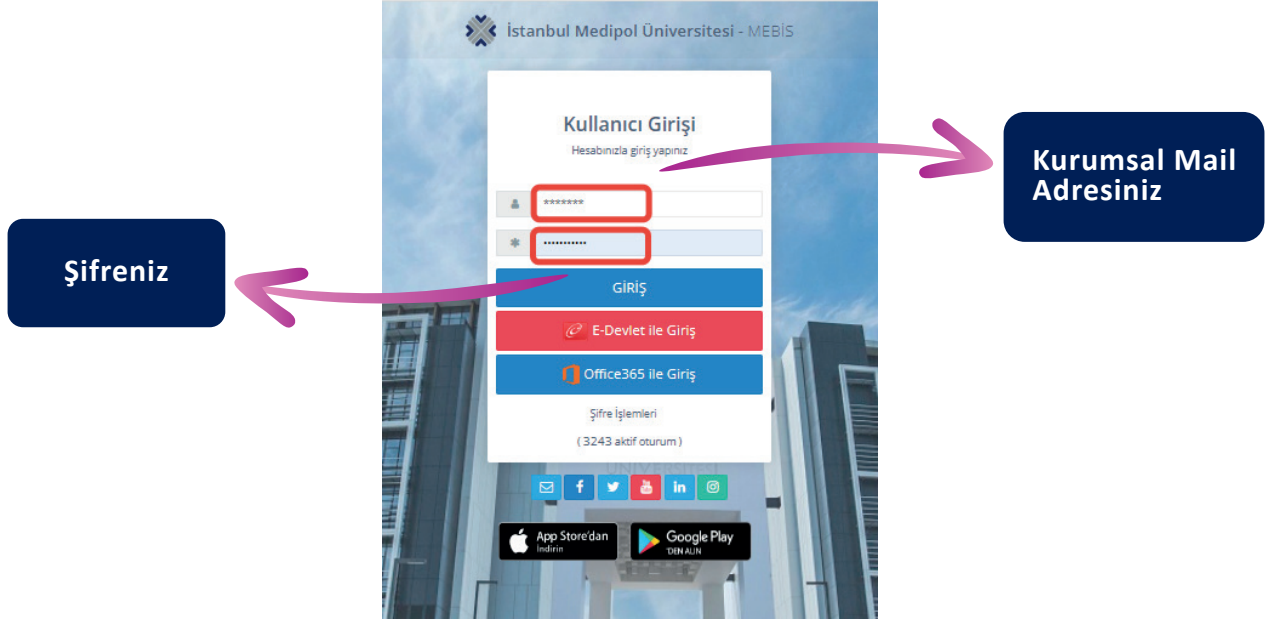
İstanbul Medipol Üniversitesi - MEBİS

Kullanıcı Girişi

Hesabınızla giriş yapınız

Kurumsal Mail Adresiniz

*******

Şifreniz

••••••••••••

GİRİŞ

E-Devlet ile Giriş

Office365 ile Giriş

Şifre İşlemleri

( 3243 aktif oturum )

App Store'dan İndirin

Google Play 'DEN ALIN